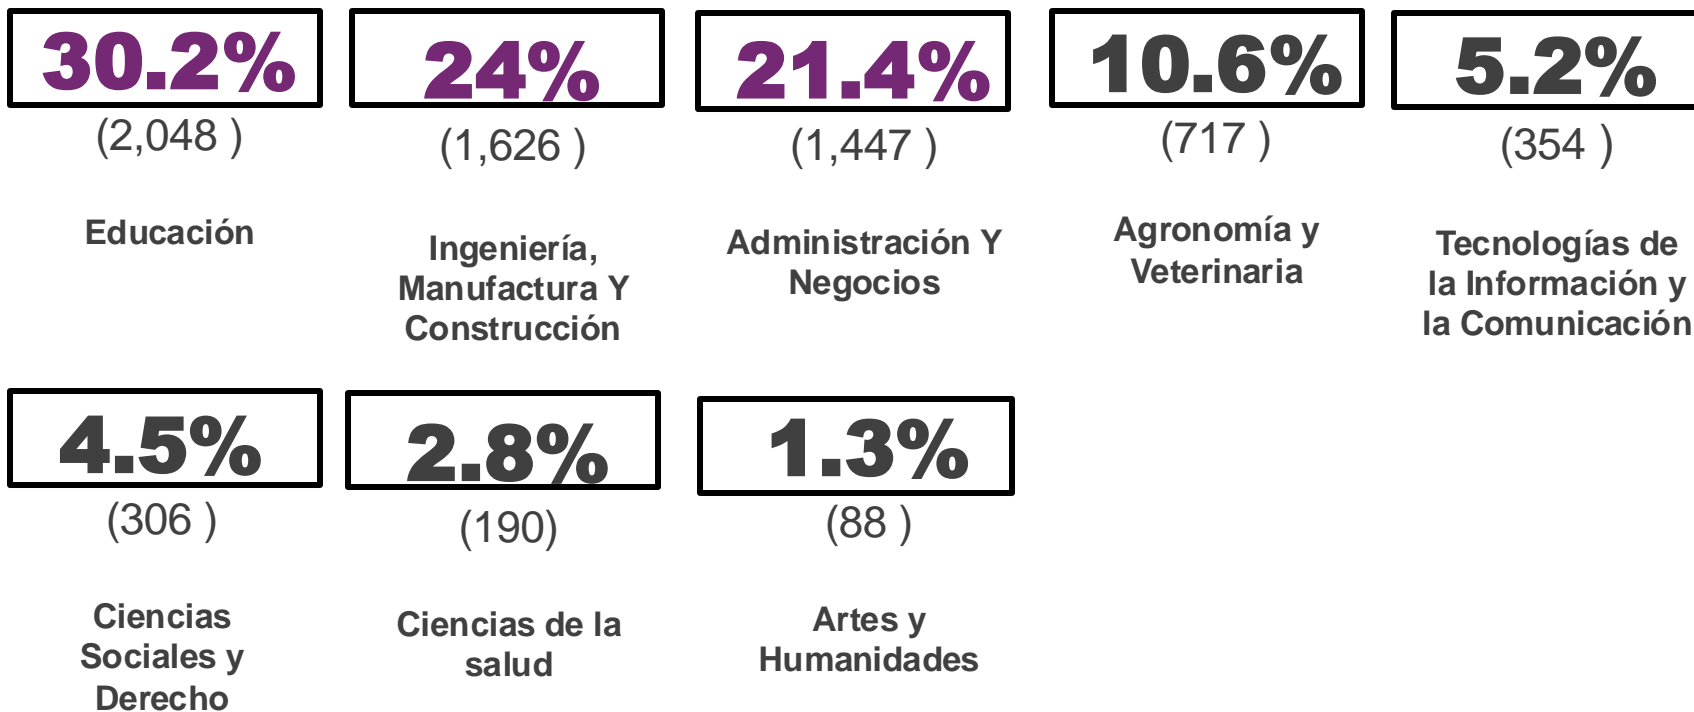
30.2%
(2,048 )
Educación

24%
(1,626 )
Ingeniería, Manufactura Y Construcción

21.4%
(1,447 )
Administración Y Negocios

10.6%
(717 )
Agronomía y Veterinaria

5.2%
(354 )
Tecnologías de la Información y la Comunicación

4.5%
(306 )
Ciencias Sociales y Derecho

2.8%
(190)
Ciencias de la salud

1.3%
(88 )
Artes y Humanidades